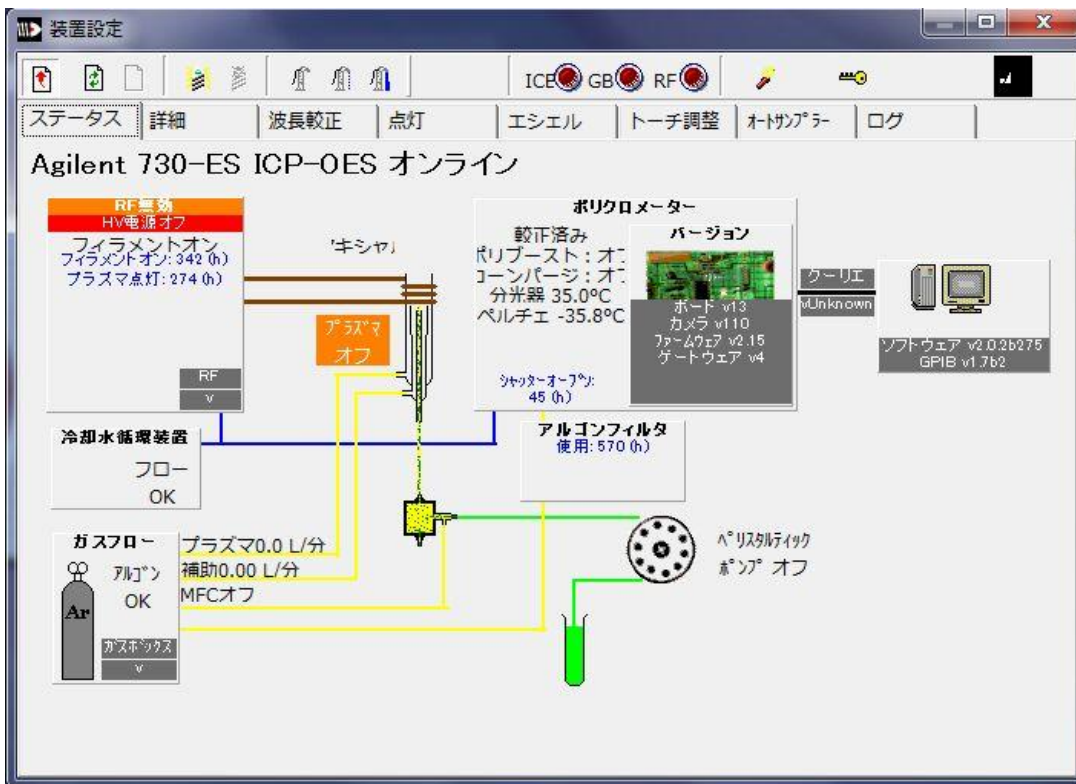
装置設定

ICE GB RF

ステータス | 詳細 | 波長較正 | 点灯 | エシェル | トーチ調整 | ｵｰﾄｻﾝﾌﾟﾗｰ | ログ

Agilent 730-ES ICP-OES オンライン

RF無効
HV電源オフ
フィラメントオン
フィラメントオン: 342 (h)
プラズマ点灯: 274 (h)
RF
v

'キシャ」

ﾌﾟﾗｽﾞﾏ
オフ

ポリクロメーター
較正済み
ポリブースト : オフ
コーンパージ : オフ
分光器 35.0°C
ペルチェ -35.8°C
ｼｬｯﾀｰｵｰﾌﾟﾝ:
45 (h)

バージョン
ボード v13
カメラ v110
ﾌｧｰﾑｳｪｱ v2.15
ゲートウェア v4

クーリエ
vUnknown

ソフトウェア v2.0.2b275
GPIB v1.7b2

冷却水循環装置
フロー
OK

アルゴンフィルタ
使用: 570 (h)

ガスフロー
ｱﾙｺﾞﾝ
OK
Ar
ｶﾞｽﾎﾞｯｸｽ
v

プラズマ0.0 L/分
補助0.00 L/分
MFCオフ

ﾍﾟﾘｽﾀﾙﾃｨｯｸ
ﾎﾟﾝﾌﾟ オフ